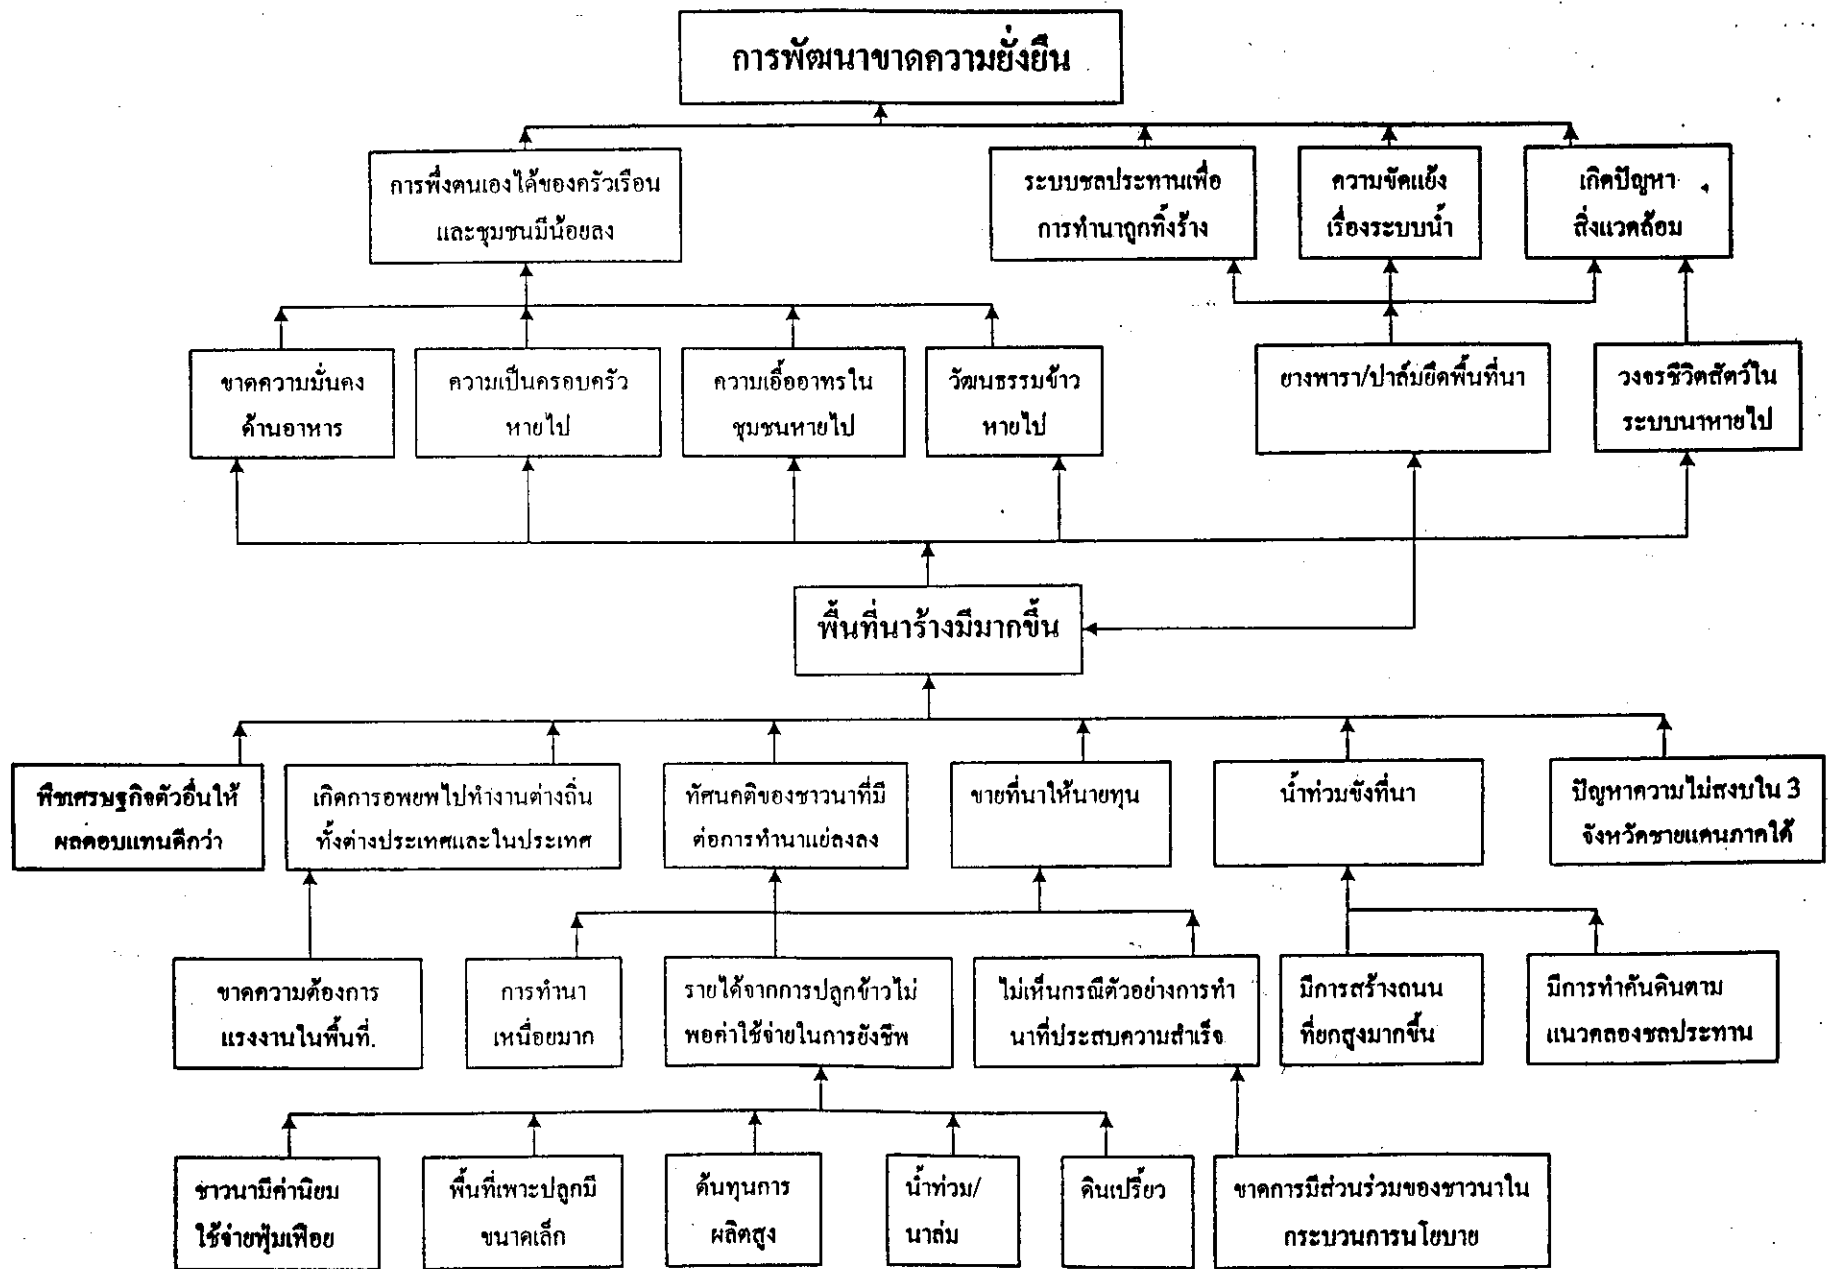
การพัฒนาขาดความยั่งยืน

การพึ่งตนเองได้ของครัวเรือนและชุมชนมีน้อยลง

ระบบชลประทานเพื่อการทำนาถูกทิ้งร้าง

ความขัดแย้งเรื่องระบบน้ำ

เกิดปัญหาสิ่งแวดล้อม

ขาดความมั่นคงด้านอาหาร

ความเป็นครอบครัวหายไป

ความเอื้ออาทรในชุมชนหายไป

วัฒนธรรมข้าวหายไป

ยางพารา/ปาล์มยึดพื้นที่นา

วงจรชีวิตสัตว์ในระบบนาหายไป

พื้นที่นาร้างมีมากขึ้น

พืชเศรษฐกิจตัวอื่นให้ผลตอบแทนดีกว่า

เกิดการอพยพไปทำงานต่างถิ่นทั้งต่างประเทศและในประเทศ

ทัศนคติของชาวนาที่มีต่อการทำนาแย่ลงลง

ขายที่นาให้นายทุน

น้ำท่วมขังที่นา

ปัญหาความไม่สงบใน 3 จังหวัดชายแดนภาคใต้

ขาดความต้องการแรงงานในพื้นที่.

การทำนาเหนื่อยมาก

รายได้จากการปลูกข้าวไม่พอค่าใช้จ่ายในการยังชีพ

ไม่เห็นกรณีตัวอย่างการทำนาที่ประสบความสำเร็จ

มีการสร้างถนนที่ยกสูงมากขึ้น

มีการทำคันดินตามแนวคลองชลประทาน

ชาวนามีค่านิยมใช้จ่ายฟุ่มเฟือย

พื้นที่เพาะปลูกมีขนาดเล็ก

ต้นทุนการผลิตสูง

น้ำท่วม/นาล่ม

ดินเปรี้ยว

ขาดการมีส่วนร่วมของชาวนาในกระบวนการนโยบาย